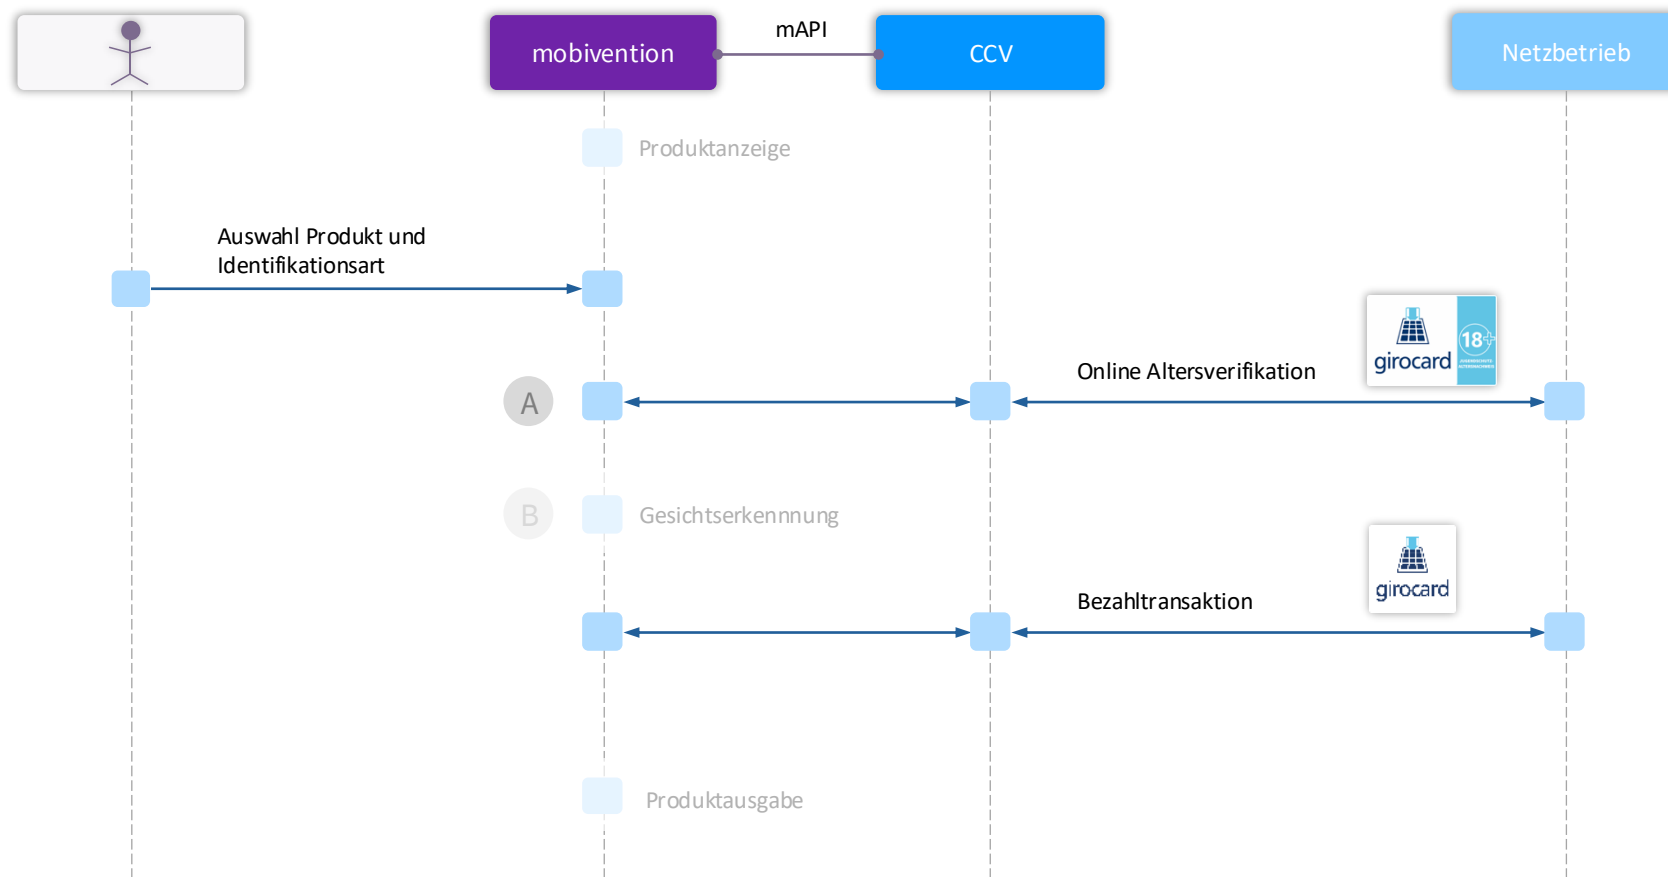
mobivention

mAPI

CCV

Netzbetrieb

Produktanzeige

Auswahl Produkt und Identifikationsart

girocard

18+

Online Altersverifikation

A

B

Gesichtserkennnung

girocard

Bezahltransaktion

Produktausgabe